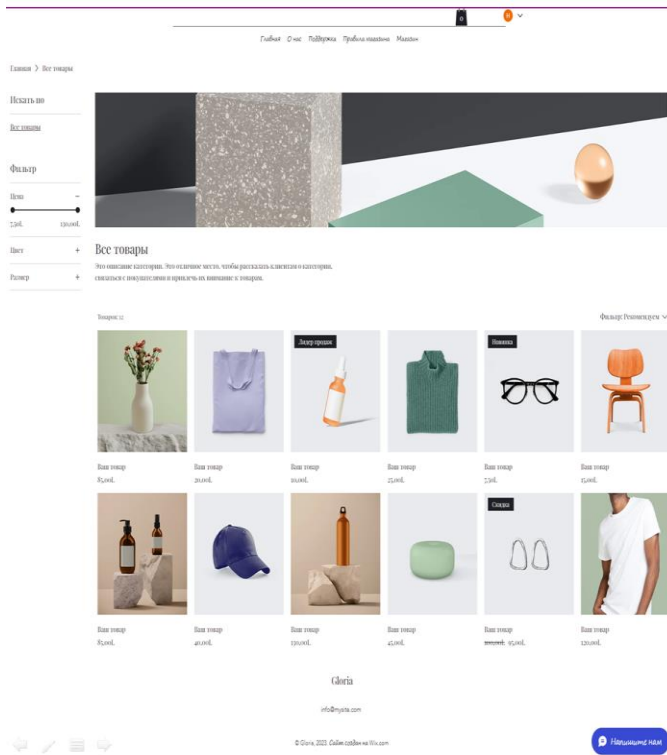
0

Главная О нас Поддержка Правила магазина Магазин

Главная > Все товары

Искать по

Все товары

Фильтр

Цена –

7,50₽. 120,00₽.

Цвет +

Размер +

Все товары

Это описание категории. Это отличное место, чтобы рассказать клиентам о категории, связаться с покупателями и привлечь их внимание к товарам.

Товаров: 12

Фильтр: Рекомендуем

Лидер продаж

Новинка

Ваш товар
85,00₽.

Ваш товар
20,00₽.

Ваш товар
10,00₽.

Ваш товар
25,00₽.

Ваш товар
7,50₽.

Ваш товар
15,00₽.

Скидка

Ваш товар
85,00₽.

Ваш товар
40,00₽.

Ваш товар
120,00₽.

Ваш товар
45,00₽.

Ваш товар
100,00₽. 95,00₽.

Ваш товар
120,00₽.

Gloria

info@mysite.com

© Gloria, 2023. Сайт создан на Wix.com

Напишите нам